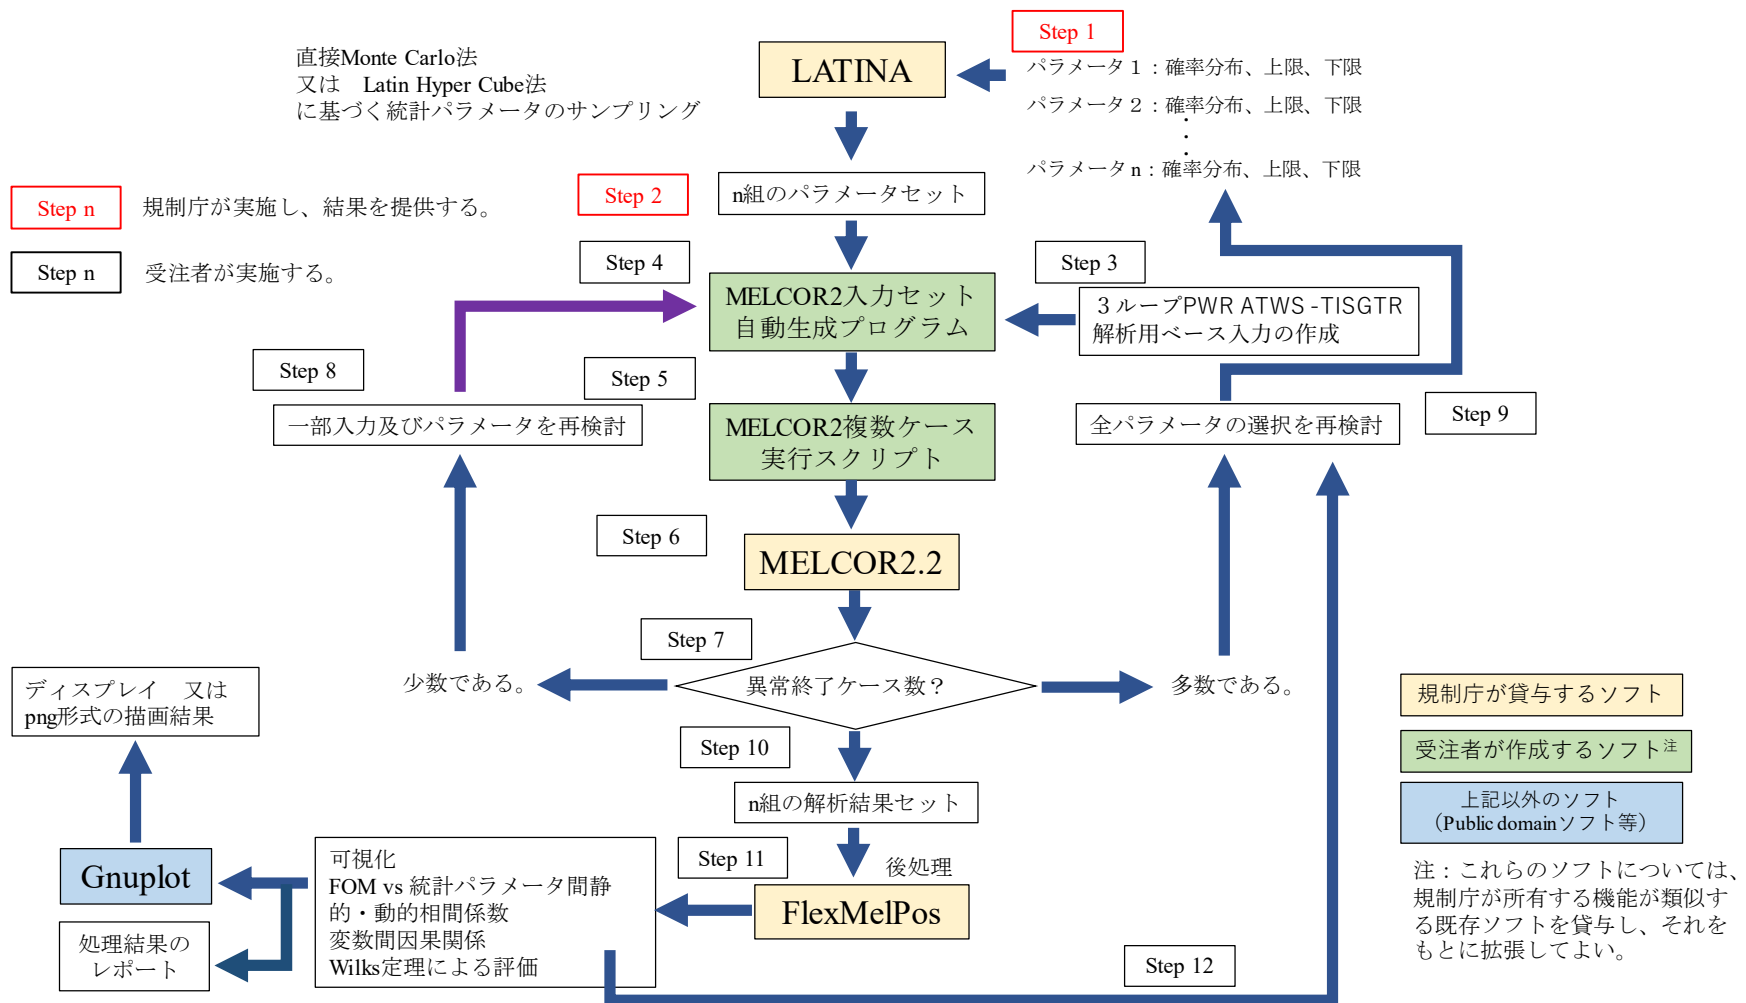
直接Monte Carlo法
又は　Latin Hyper Cube法
に基づく統計パラメータのサンプリング

LATINA

Step 1
パラメータ１：確率分布、上限、下限
パラメータ２：確率分布、上限、下限
・
・
パラメータｎ：確率分布、上限、下限

Step n　規制庁が実施し、結果を提供する。

Step n　受注者が実施する。

Step 2
n組のパラメータセット

Step 4

Step 3

MELCOR2入力セット
自動生成プログラム

３ループPWR ATWS -TISGTR
解析用ベース入力の作成

Step 8

Step 5

一部入力及びパラメータを再検討

MELCOR2複数ケース
実行スクリプト

全パラメータの選択を再検討

Step 9

Step 6

MELCOR2.2

Step 7

ディスプレイ　又は
png形式の描画結果

少数である。

異常終了ケース数？

多数である。

規制庁が貸与するソフト

受注者が作成するソフト注

上記以外のソフト
（Public domainソフト等）

Step 10

n組の解析結果セット

Step 11

後処理

可視化
FOM vs 統計パラメータ間静的・動的相関係数
変数間因果関係
Wilks定理による評価

Gnuplot

FlexMelPos

処理結果の
レポート

注：これらのソフトについては、規制庁が所有する機能が類似する既存ソフトを貸与し、それをもとに拡張してよい。

Step 12